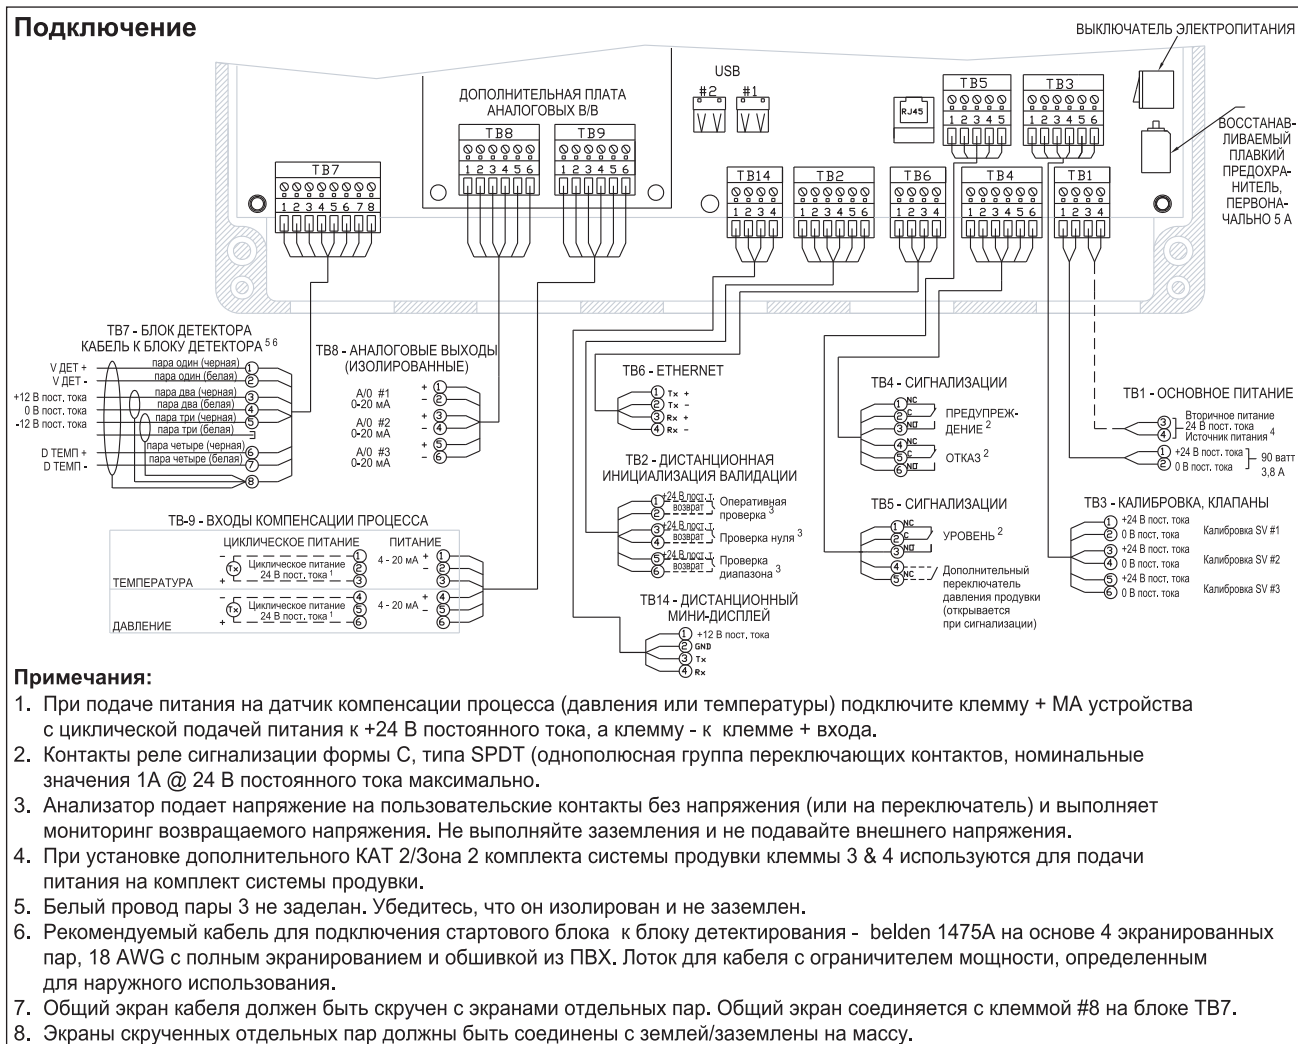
Подключение

ВЫКЛЮЧАТЕЛЬ ЭЛЕКТРОПИТАНИЯ

USB
#2 #1

ДОПОЛНИТЕЛЬНАЯ ПЛАТА АНАЛОГОВЫХ В/В

TB8
1 2 3 4 5 6

TB9
1 2 3 4 5 6

TB5
1 2 3 4 5

TB3
1 2 3 4 5 6

RJ45

ВОССТАНАВЛИВАЕМЫЙ ПЛАВКИЙ ПРЕДОХРАНИТЕЛЬ, ПЕРВОНАЧАЛЬНО 5 А

TB7
1 2 3 4 5 6 7 8

TB14
1 2 3 4

TB2
1 2 3 4 5 6

TB6
1 2 3 4

TB4
1 2 3 4 5 6

TB1
1 2 3 4

TB7 - БЛОК ДЕТЕКТОРА
КАБЕЛЬ К БЛОКУ ДЕТЕКТОРА 5 6

V ДЕТ + пара один (черная) 1
V ДЕТ - пара один (белая) 2
+12 В пост. тока пара два (черная) 3
0 В пост. тока пара два (белая) 4
-12 В пост. тока пара три (черная) 5
пара три (белая)
D ТЕМП + пара четыре (черная) 6
D ТЕМП - пара четыре (белая) 7
8

TB8 - АНАЛОГОВЫЕ ВЫХОДЫ (ИЗОЛИРОВАННЫЕ)

A/0 #1 0-20 мА + 1 - 2
A/0 #2 0-20 мА + 3 - 4
A/0 #3 0-20 мА + 5 - 6

TB6 - ETHERNET
1 Tx +
2 Tx -
3 Rx +
4 Rx -

TB4 - СИГНАЛИЗАЦИИ
1 NC
2 C ПРЕДУПРЕЖДЕНИЕ 2
3 NO
4 NC
5 C ОТКАЗ 2
6 NO

TB1 - ОСНОВНОЕ ПИТАНИЕ
3 Вторичное питание
4 24 В пост. тока Источник питания 4
1 +24 В пост. тока
2 0 В пост. тока 90 ватт 3,8 А

TB2 - ДИСТАНЦИОННАЯ ИНИЦИАЛИЗАЦИЯ ВАЛИДАЦИИ
1 +24 В пост. т.
2 возврат Оперативная проверка 3
3 +24 В пост. т.
4 возврат Проверка нуля 3
5 +24 В пост. т.
6 возврат Проверка диапазона 3

TB5 - СИГНАЛИЗАЦИИ
1 NC
2 C УРОВЕНЬ 2
3 NO
4
5 NC Дополнительный переключатель давления продувки (открывается при сигнализации)

TB3 - КАЛИБРОВКА, КЛАПАНЫ
1 +24 В пост. тока
2 0 В пост. тока Калибровка SV #1
3 +24 В пост. тока
4 0 В пост. тока Калибровка SV #2
5 +24 В пост. тока
6 0 В пост. тока Калибровка SV #3

TB-9 - ВХОДЫ КОМПЕНСАЦИИ ПРОЦЕССА
ЦИКЛИЧЕСКОЕ ПИТАНИЕ ПИТАНИЕ
ТЕМПЕРАТУРА Tx Циклическое питание 24 В пост. тока 1 1 2 3 4 - 20 мА + 1 - 2 3
ДАВЛЕНИЕ Tx Циклическое питание 24 В пост. тока 1 4 5 6 4 - 20 мА + 4 - 5 6

TB14 - ДИСТАНЦИОННЫЙ МИНИ-ДИСПЛЕЙ
1 +12 В пост. тока
2 GND
3 Tx
4 Rx

Примечания:
1. При подаче питания на датчик компенсации процесса (давления или температуры) подключите клемму + МА устройства с циклической подачей питания к +24 В постоянного тока, а клемму - к клемме + входа.
2. Контакты реле сигнализации формы С, типа SPDT (однополюсная группа переключающих контактов, номинальные значения 1А @ 24 В постоянного тока максимально.
3. Анализатор подает напряжение на пользовательские контакты без напряжения (или на переключатель) и выполняет мониторинг возвращаемого напряжения. Не выполняйте заземления и не подавайте внешнего напряжения.
4. При установке дополнительного КАТ 2/Зона 2 комплекта системы продувки клеммы 3 & 4 используются для подачи питания на комплект системы продувки.
5. Белый провод пары 3 не заделан. Убедитесь, что он изолирован и не заземлен.
6. Рекомендуемый кабель для подключения стартового блока к блоку детектирования - belden 1475A на основе 4 экранированных пар, 18 AWG с полным экранированием и обшивкой из ПВХ. Лоток для кабеля с ограничителем мощности, определенным для наружного использования.
7. Общий экран кабеля должен быть скручен с экранами отдельных пар. Общий экран соединяется с клеммой #8 на блоке TB7.
8. Экраны скрученных отдельных пар должны быть соединены с землей/заземлены на массу.